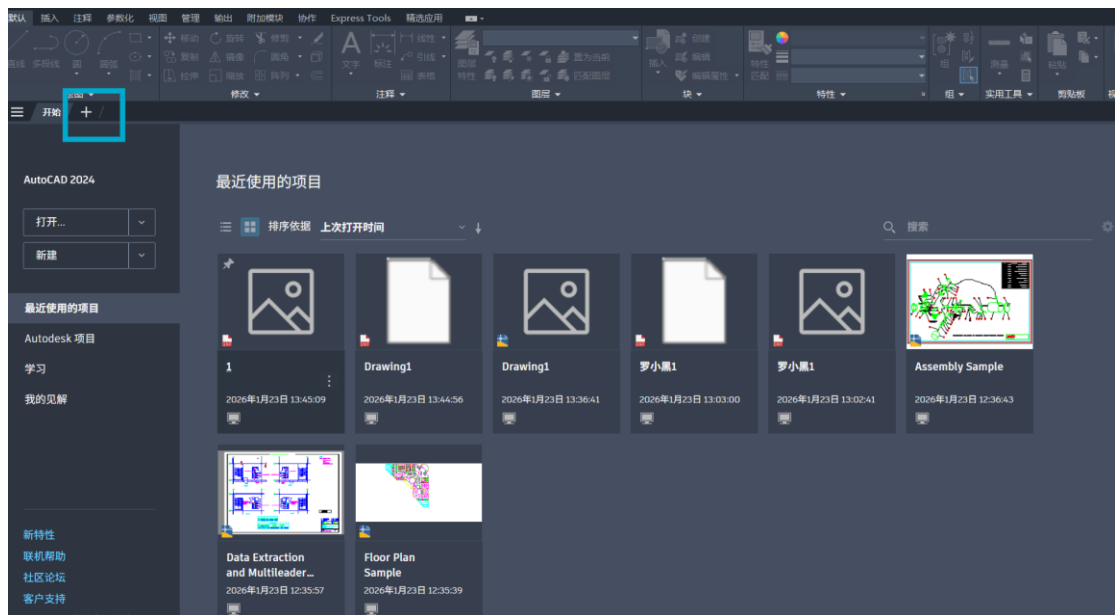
默认 插入 注释 参数化 视图 管理 输出 附加模块 协作 Express Tools 精选应用

直线 多段线 圆 圆弧 移动 旋转 修剪 复制 镜像 圆角 拉伸 缩放 阵列 修改 文字 标注 线性 引线 表格 注释 图层特性 置为当前 匹配图层 图层 插入 创建 编辑 编辑属性 块 特性 匹配 特性 组 组 测量 实用工具 粘贴 剪贴板

开始 +

AutoCAD 2024

打开...

新建

最近使用的项目

Autodesk 项目

学习

我的见解

新特性

联机帮助

社区论坛

客户支持

最近使用的项目

排序依据 上次打开时间

搜索

1
2026年1月23日 13:45:09

Drawing1
2026年1月23日 13:44:56

Drawing1
2026年1月23日 13:36:41

罗小黑1
2026年1月23日 13:03:00

罗小黑1
2026年1月23日 13:02:41

Assembly Sample
2026年1月23日 12:36:43

Data Extraction and Multileader...
2026年1月23日 12:35:57

Floor Plan Sample
2026年1月23日 12:35:39